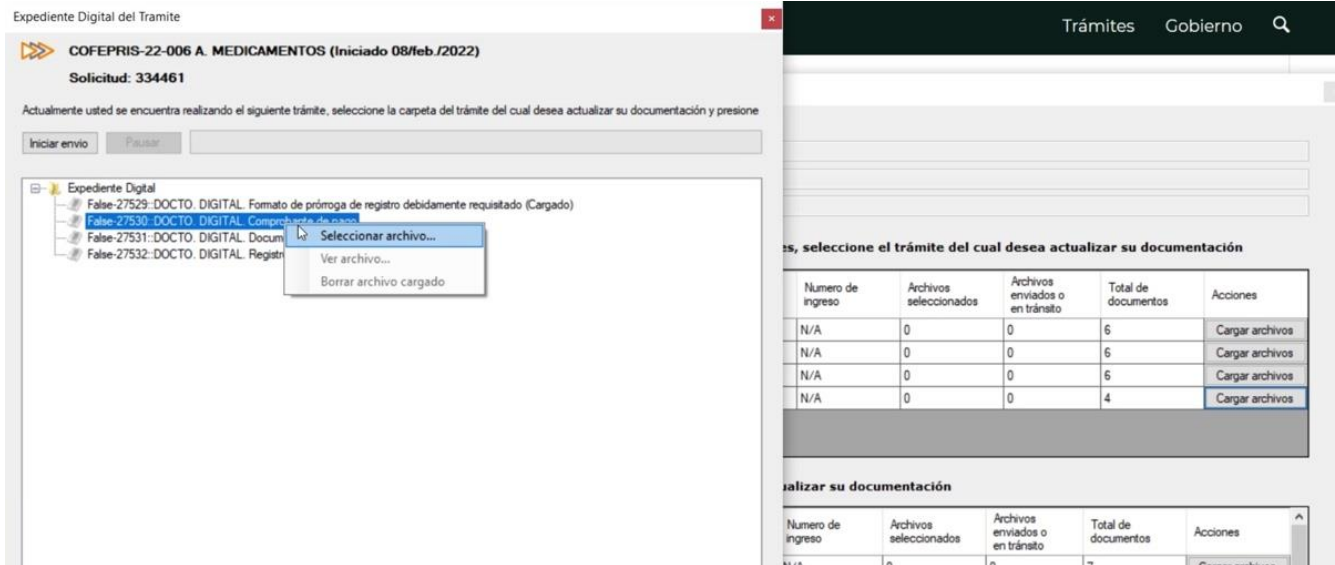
Expediente Digital del Tramite

COFEPRIS-22-006 A. MEDICAMENTOS (Iniciado 08/feb./2022)

Solicitud: 334461

Actualmente usted se encuentra realizando el siguiente trámite, seleccione la carpeta del trámite del cual desea actualizar su documentación y presione

Iniciar envio Pausar

Expediente Digital
False-27529::DOCTO. DIGITAL. Formato de prórroga de registro debidamente requisitado (Cargado)
False-27530::DOCTO. DIGITAL. Comprobante de pago
False-27531::DOCTO. DIGITAL. Docum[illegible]
False-27532::DOCTO. DIGITAL. Registr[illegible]

Seleccionar archivo...
Ver archivo...
Borrar archivo cargado

Trámites Gobierno

es, seleccione el trámite del cual desea actualizar su documentación

| Numero de ingreso | Archivos seleccionados | Archivos enviados o en tránsito | Total de documentos | Acciones |
|---|---|---|---|---|
| N/A | 0 | 0 | 6 | Cargar archivos |
| N/A | 0 | 0 | 6 | Cargar archivos |
| N/A | 0 | 0 | 6 | Cargar archivos |
| N/A | 0 | 0 | 4 | Cargar archivos |

ualizar su documentación

| Numero de ingreso | Archivos seleccionados | Archivos enviados o en tránsito | Total de documentos | Acciones |
|---|---|---|---|---|
| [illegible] | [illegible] | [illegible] | 7 | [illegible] |